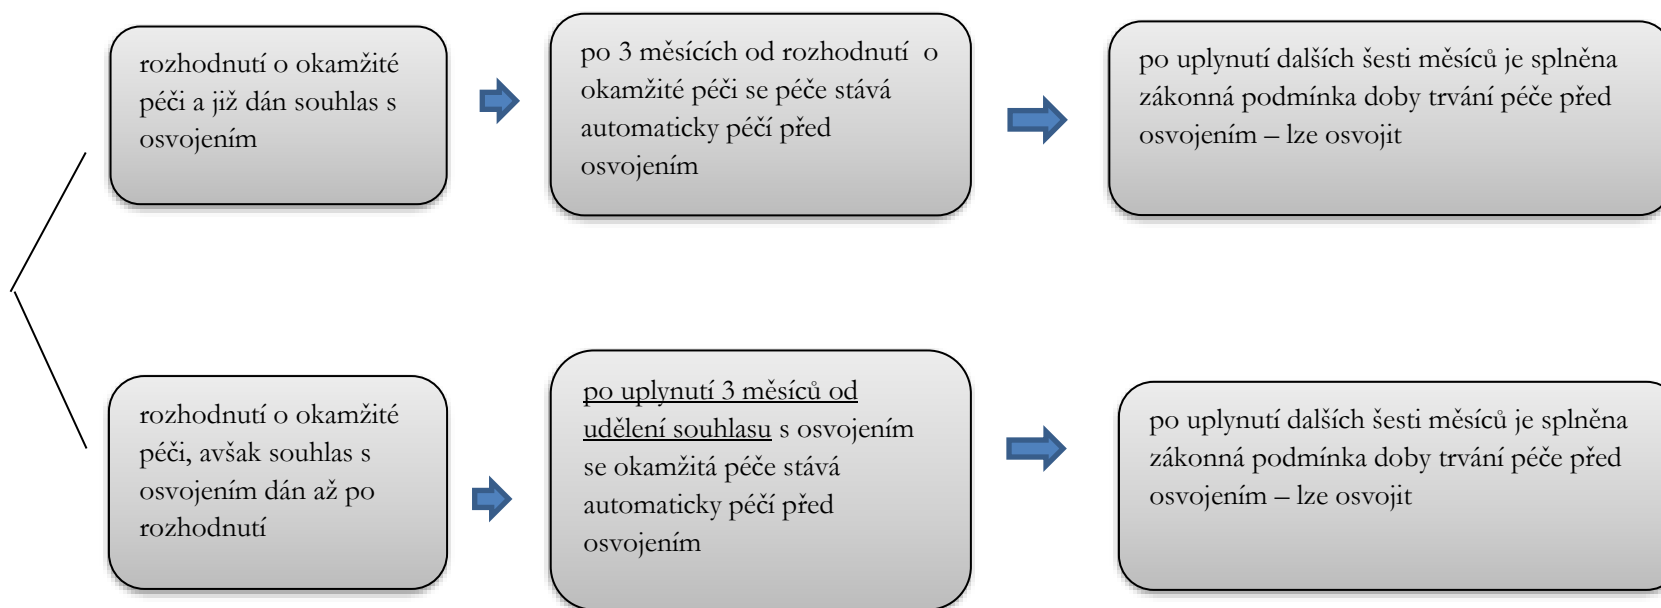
rozhodnutí o okamžité péči a již dán souhlas s osvojením

po 3 měsících od rozhodnutí o okamžité péči se péče stává automaticky péčí před osvojením

po uplynutí dalších šesti měsíců je splněna zákonná podmínka doby trvání péče před osvojením – lze osvojit

rozhodnutí o okamžité péči, avšak souhlas s osvojením dán až po rozhodnutí

po uplynutí 3 měsíců od udělení souhlasu s osvojením se okamžitá péče stává automaticky péčí před osvojením

po uplynutí dalších šesti měsíců je splněna zákonná podmínka doby trvání péče před osvojením – lze osvojit